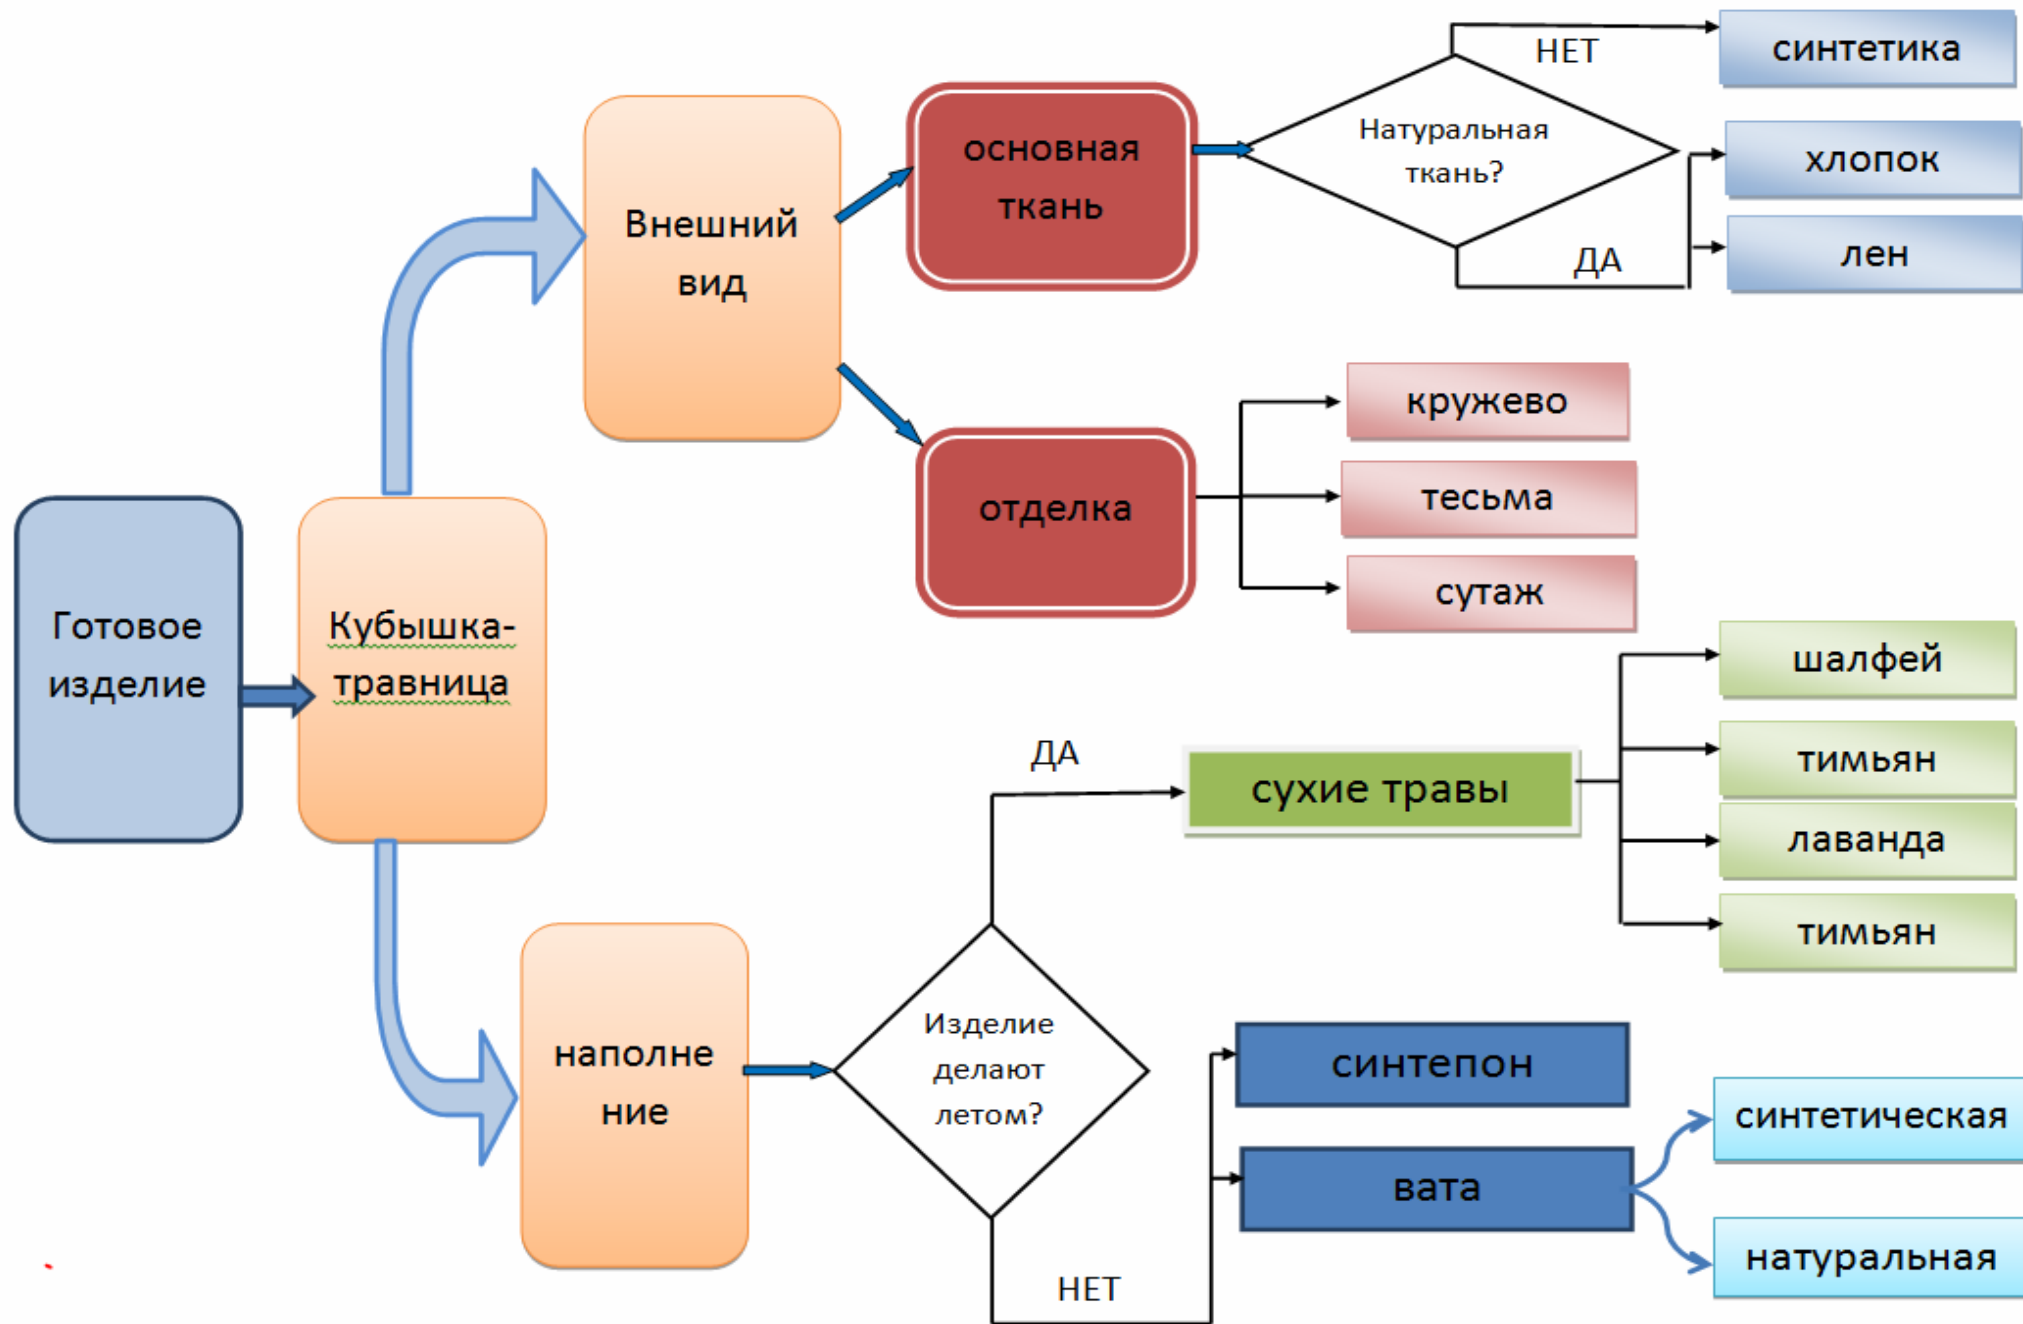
Готовое изделие

Кубышка-травница

Внешний вид

основная ткань

Натуральная ткань?

НЕТ

синтетика

ДА

хлопок

лен

отделка

кружево

тесьма

сутаж

наполне ние

Изделие делают летом?

ДА

сухие травы

шалфей

тимьян

лаванда

тимьян

НЕТ

синтепон

вата

синтетическая

натуральная